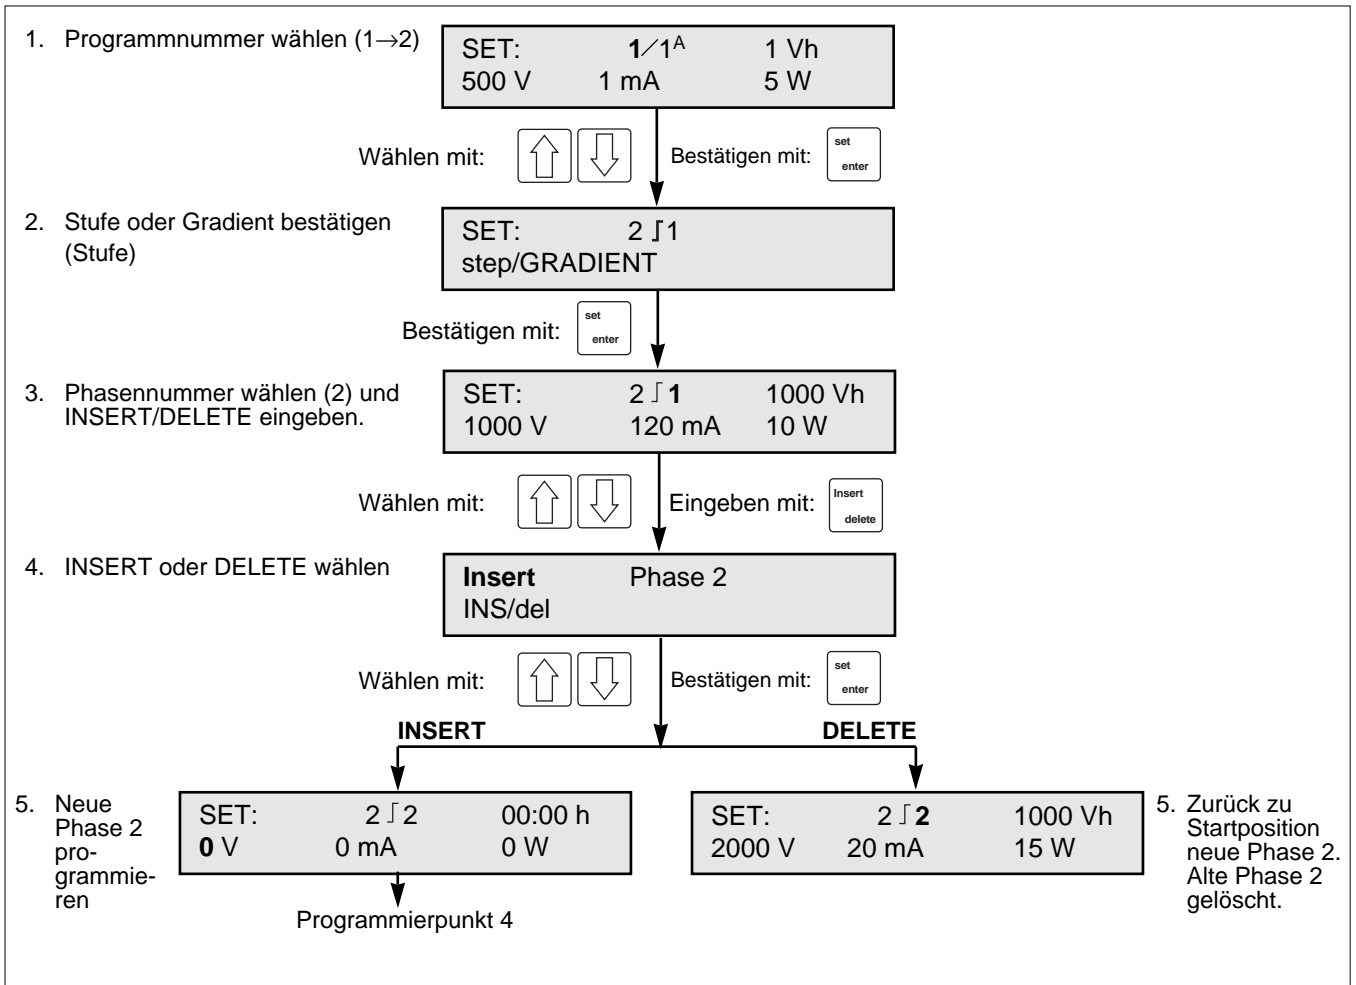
1. Programmnummer wählen (1→2)

SET: **1**/1$^{A}$ 1 Vh
500 V 1 mA 5 W

Wählen mit: ⇧ ⇩ Bestätigen mit: set enter

2. Stufe oder Gradient bestätigen (Stufe)

SET: 2 ʃ1
step/GRADIENT

Bestätigen mit: set enter

3. Phasennummer wählen (2) und INSERT/DELETE eingeben.

SET: 2 ʃ**1** 1000 Vh
1000 V 120 mA 10 W

Wählen mit: ⇧ ⇩ Eingeben mit: Insert delete

4. INSERT oder DELETE wählen

**Insert** Phase 2
INS/del

Wählen mit: ⇧ ⇩ Bestätigen mit: set enter

**INSERT**

**DELETE**

5. Neue Phase 2 programmieren

SET: 2 ʃ2 00:00 h
**0** V 0 mA 0 W

Programmierpunkt 4

SET: 2 ʃ**2** 1000 Vh
2000 V 20 mA 15 W

5. Zurück zu Startposition neue Phase 2. Alte Phase 2 gelöscht.